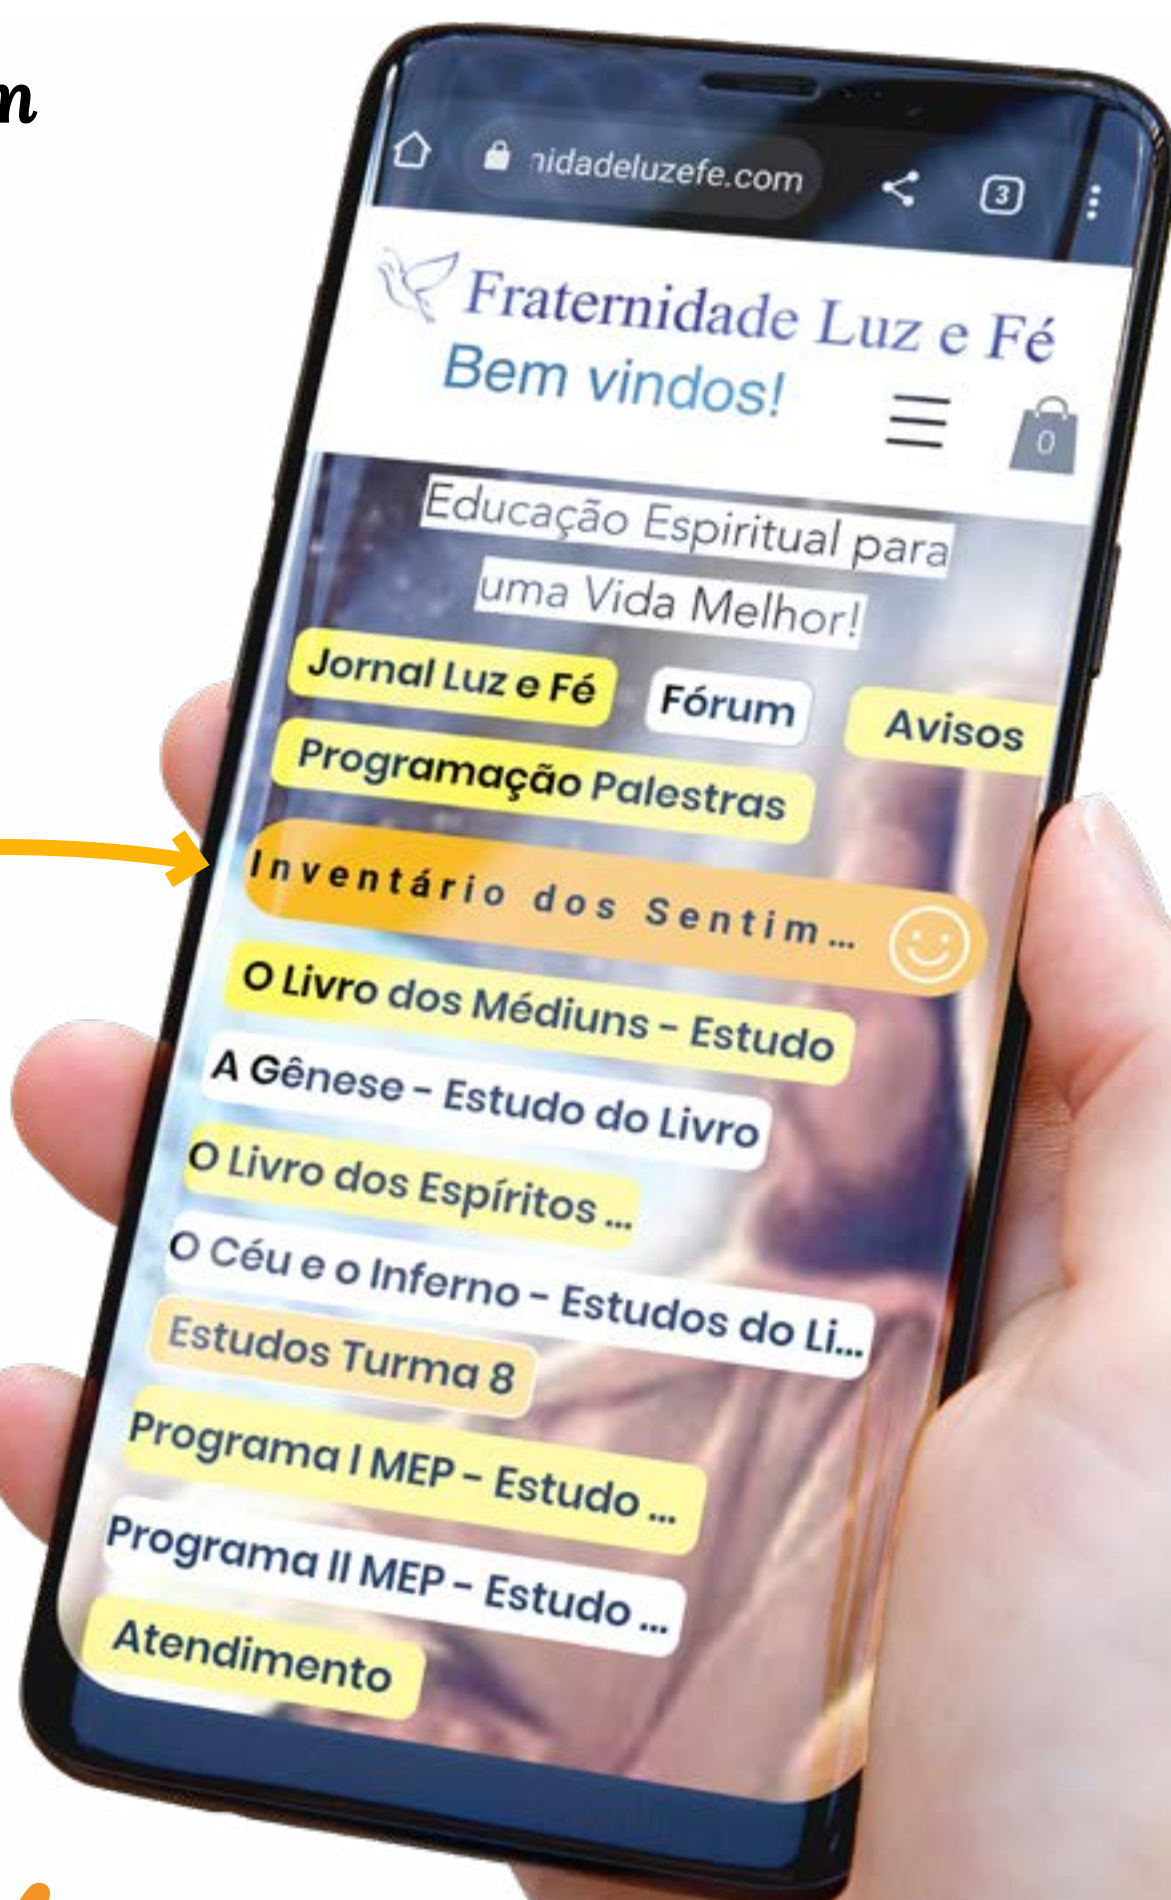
n

nidadeluzefe.com

3

Fraternidade Luz e Fé
Bem vindos!

0

Educação Espiritual para uma Vida Melhor!

Jornal Luz e Fé

Fórum

Avisos

Programação Palestras

Inventário dos Sentim...

O Livro dos Médiuns - Estudo

A Gênese - Estudo do Livro

O Livro dos Espíritos ...

O Céu e o Inferno - Estudos do Li...

Estudos Turma 8

Programa I MEP - Estudo ...

Programa II MEP - Estudo ...

Atendimento